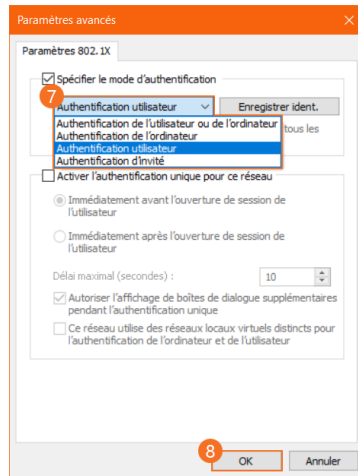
Paramètres avancés

Paramètres 802.1X

Spécifier le mode d'authentification

7

Authentification utilisateur

Enregistrer ident.

Authentification de l'utilisateur ou de l'ordinateur
Authentification de l'ordinateur
Authentification utilisateur
Authentification d'invité

tous les

Activer l'authentification unique pour ce réseau

Immédiatement avant l'ouverture de session de l'utilisateur

Immédiatement après l'ouverture de session de l'utilisateur

Délai maximal (secondes) :

10

Autoriser l'affichage de boîtes de dialogue supplémentaires pendant l'authentification unique

Ce réseau utilise des réseaux locaux virtuels distincts pour l'authentification de l'ordinateur et de l'utilisateur

8

OK

Annuler